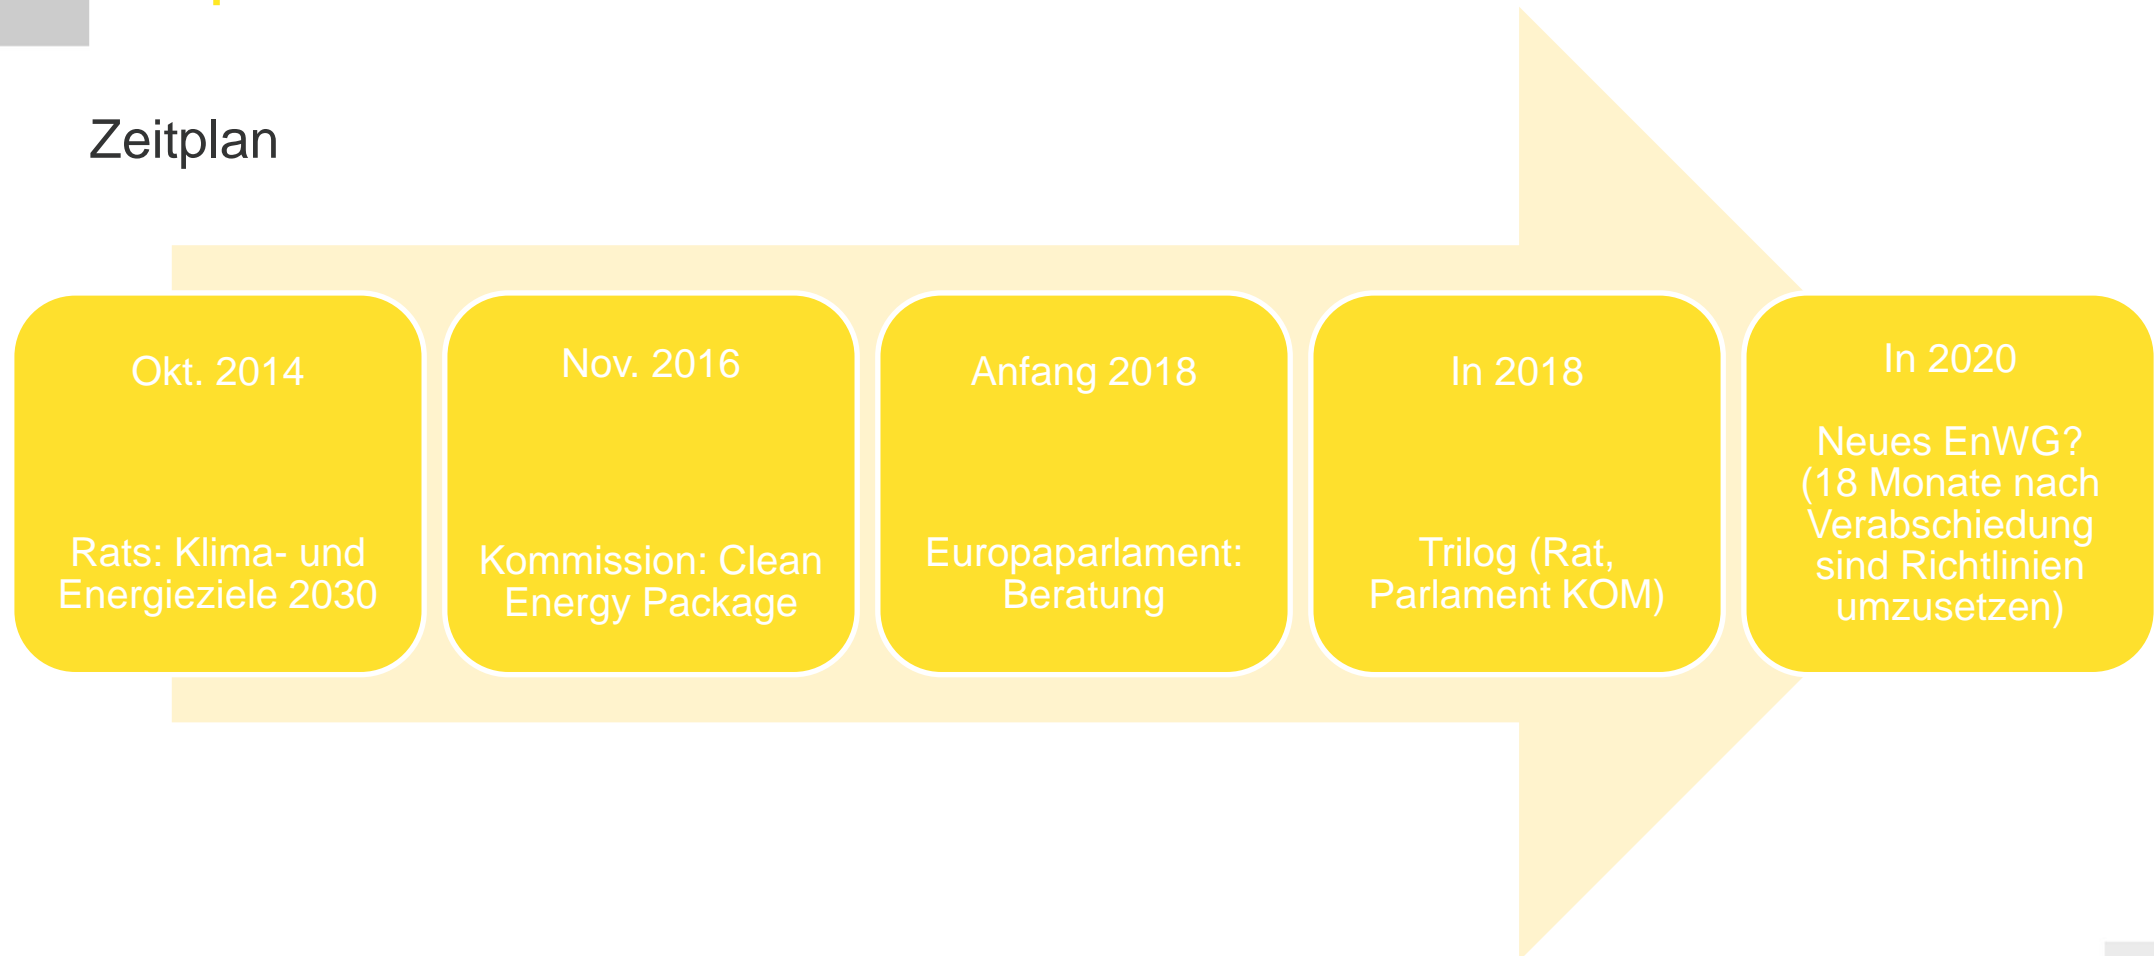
Zeitplan

Okt. 2014

Rats: Klima- und Energieziele 2030

Nov. 2016

Kommission: Clean Energy Package

Anfang 2018

Europaparlament: Beratung

In 2018

Trilog (Rat, Parlament KOM)

In 2020

Neues EnWG? (18 Monate nach Verabschiedung sind Richtlinien umzusetzen)